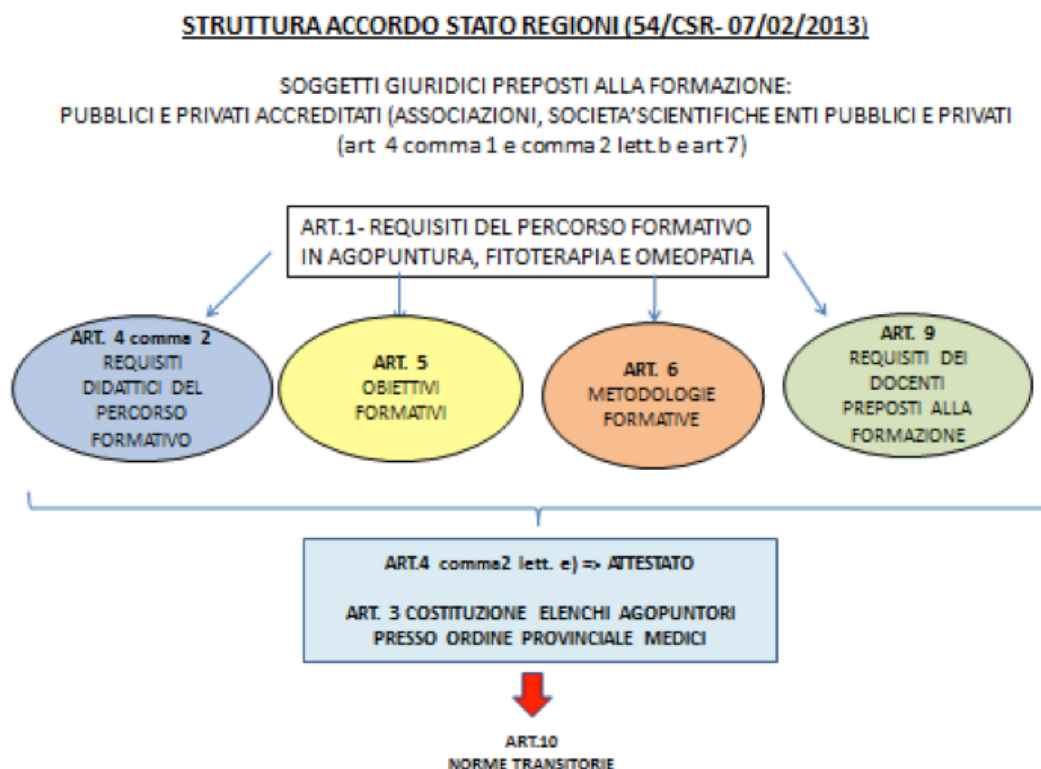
STRUTTURA ACCORDO STATO REGIONI (54/CSR- 07/02/2013)

SOGGETTI GIURIDICI PREPOSTI ALLA FORMAZIONE:
PUBBLICI E PRIVATI ACCREDITATI (ASSOCIAZIONI, SOCIETA'SCIENTIFICHE ENTI PUBBLICI E PRIVATI
(art 4 comma 1 e comma 2 lett.b e art 7)

ART.1- REQUISITI DEL PERCORSO FORMATIVO IN AGOPUNTURA, FITOTERAPIA E OMEOPATIA

ART. 4 comma 2
REQUISITI DIDATTICI DEL PERCORSO FORMATIVO

ART. 5
OBIETTIVI FORMATIVI

ART. 6
METODOLOGIE FORMATIVE

ART. 9
REQUISITI DEI DOCENTI PREPOSTI ALLA FORMAZIONE

ART.4 comma2 lett. e) => ATTESTATO

ART. 3 COSTITUZIONE ELENCHI AGOPUNTORI PRESSO ORDINE PROVINCIALE MEDICI

ART.10
NORME TRANSITORIE